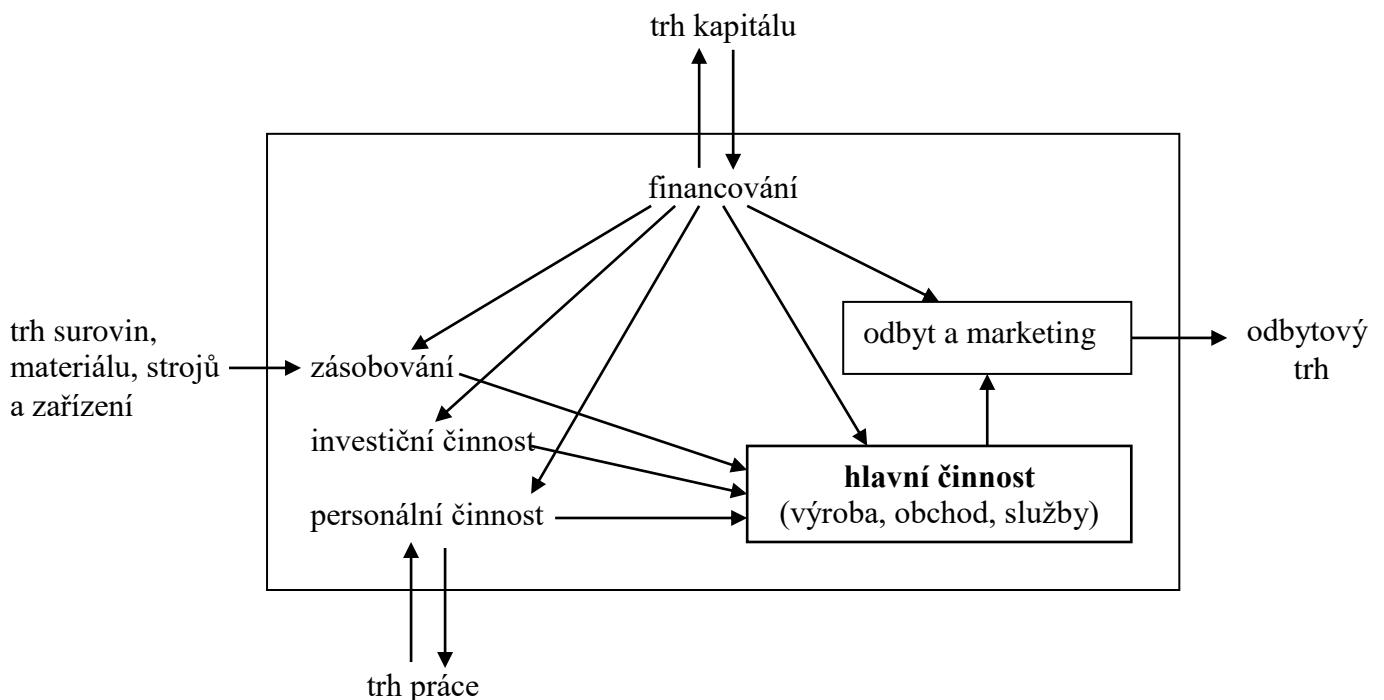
trh kapitálu

financování

trh surovin, materiálu, strojů a zařízení

zásobování

investiční činnost

personální činnost

odbyt a marketing

odbytový trh

**hlavní činnost**
(výroba, obchod, služby)

trh práce